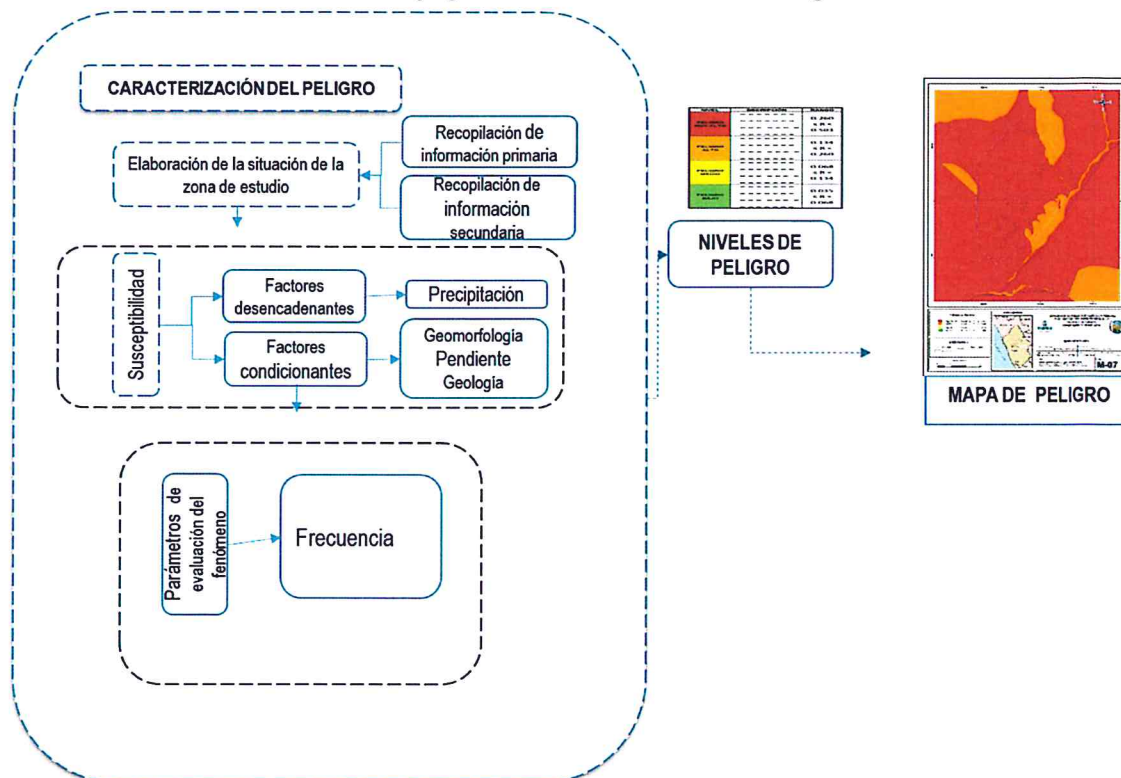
CARACTERIZACIÓN DEL PELIGRO

Elaboración de la situación de la zona de estudio

Recopilación de información primaria

Recopilación de información secundaria

Susceptibilidad

Factores desencadenantes

Precipitación

Factores condicionantes

Geomorfologia
Pendiente
Geologia

Parámetros de evaluación del fenómeno

Frecuencia

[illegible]

NIVELES DE PELIGRO

M-07

MAPA DE PELIGRO